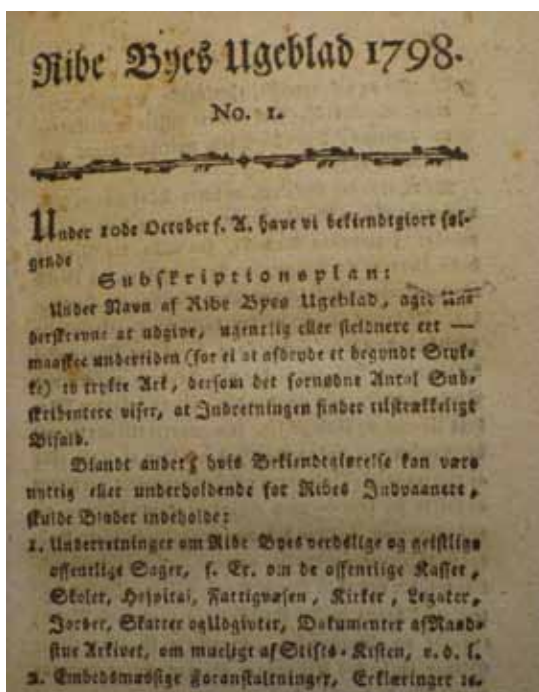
Ribe Byes Ugeblad 1798.

No. 1.

Under 20de October f. A. have vi bekiendtgiort følgende

Subskriptionsplan:

Under Navn af Ribe Byes Ugeblad, agte Undertegnede at udgive, ugentlig eller sieldnere eet — maaskee undertiden (for ei at afbryde et begyndt Stykke) to trykte Ark, dersom det fornødne Antal Subskribentere viser, at Indretningen finder tilstrækkelig Bifald.

Blandt andet, hvis Bekiendtgiørelse kan være nyttig eller underholdende for Ribes Indvaanere, skulde Bladet indeholde:

1. Underretninger om Ribe Byes verdslige og geistlige offentlige Sager, f. Ex. om de offentlige Kasser, Skoler, Hospital, Fattigvæsen, Kirker, Legater, Jorder, Skatter og Udgivter, Dokumenter af Raadstue Arkivet, om muligt af Stifts-Kisten, o. d. l.

2. Embedsmæssige Foranstaltninger, Erklæringer &c.